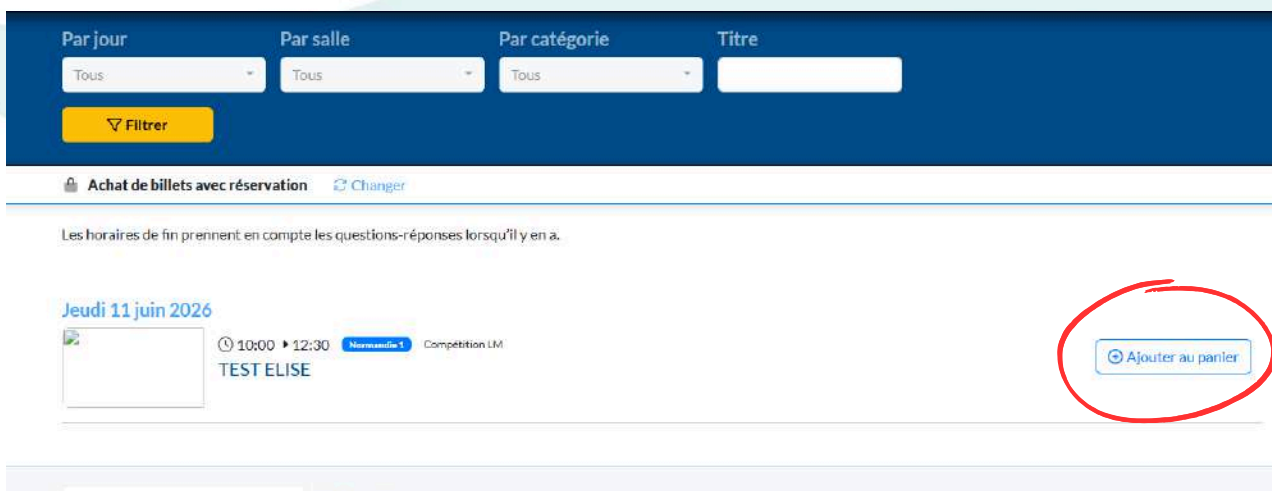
Par jour
Tous

Par salle
Tous

Par catégorie
Tous

Titre

Filtrer

Achat de billets avec réservation
Changer

Les horaires de fin prennent en compte les questions-réponses lorsqu'il y en a.

Jeudi 11 juin 2026

10:00 ▸ 12:30 Normandie 1 Compétition LM
TEST ELISE

Ajouter au panier